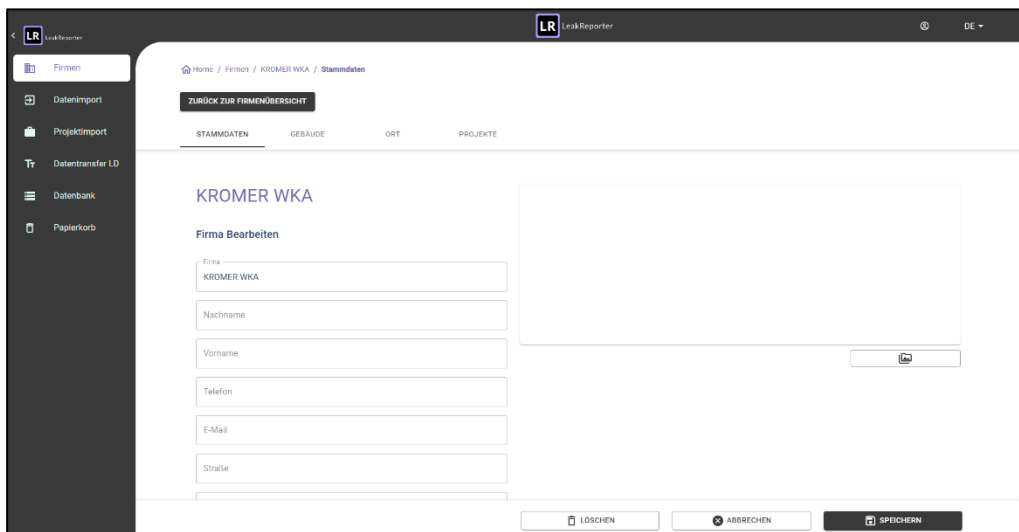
LR LeakReporter

LR LeakReporter

DE

Firmen
Datenimport
Projektimport
Datentransfer LD
Datenbank
Papierkorb

Home / Firmen / KROMER WKA / Stammdaten

ZURÜCK ZUR FIRMENÜBERSICHT

STAMMDATEN
GEBÄUDE
ORT
PROJEKTE

KROMER WKA

Firma Bearbeiten

Firma
KROMER WKA

Nachname

Vorname

Telefon

E-Mail

Straße

LÖSCHEN
ABBRECHEN
SPEICHERN